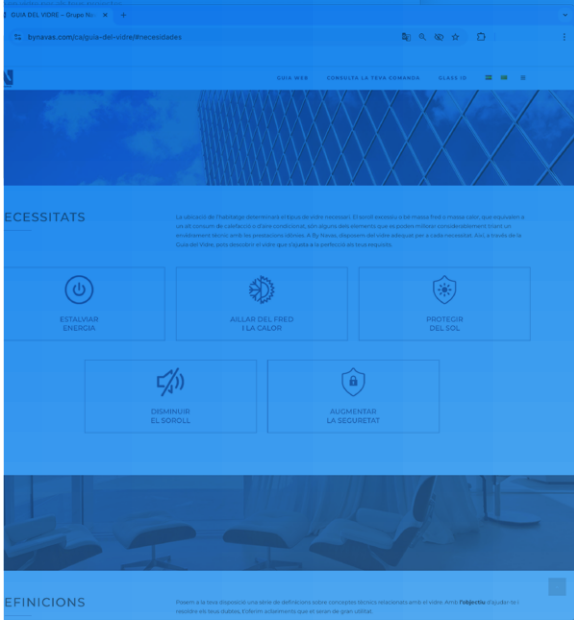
GUIA DEL VIDRE – Grupo N... ×  +

bynavas.com/ca/guia-del-vidre/#necesidades

GUIA WEB   CONSULTE LA TEVA COMANDA   CLASS III

ECESSITATS

La ubicació de l'habitatge determinarà el tipus de vidre necessari. El sol escalfa a les mateixes l'interior amb calor, que equivalen a un alt consum de calefacció o d'aire condicionat, són alguns dels elements que es poden millorar considerablement triant un envidrament idoni amb les prestacions idònies. A By Navas, disposem del vidre adequat per a cada necessitat. Així, a través de la Guia del Vidre, pots descobrir el vidre que s'ajusta a la perfecció a la teva requisits.

ESTALVIAR ENERGIA

AILLAR DEL FRED I LA CALOR

PROTEGIR DEL SOL

DISMINUIR EL SOROLL

AUGMENTAR LA SEGURETAT

EFINICIONS

Posem a la teva disposició una sèrie de definicions sobre conceptes tècnics relacionats amb el vidre. Amb l'objectiu d'ajudar-te a resoldre els teus dubtes. Esperem a...ament que et seran de gran utilitat.